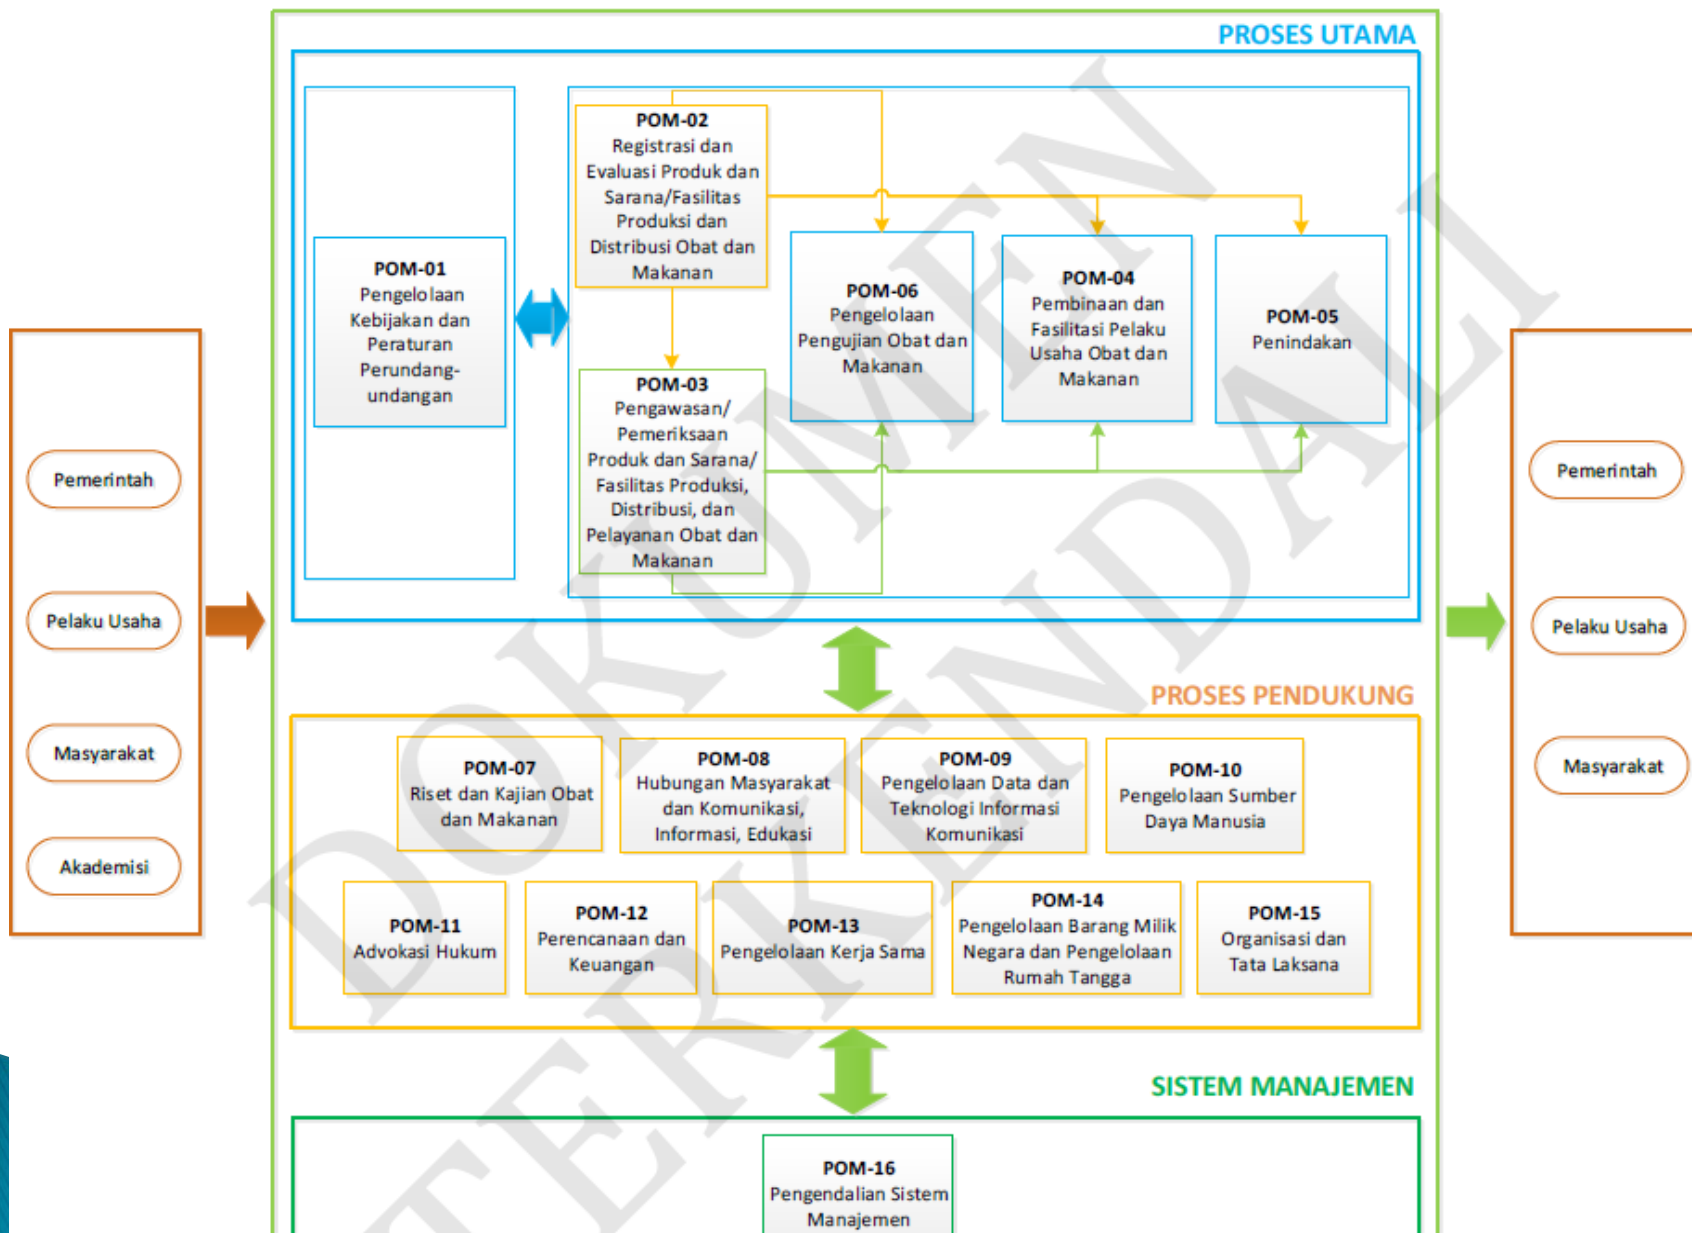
PROSES UTAMA

Pemerintah

Pelaku Usaha

Masyarakat

Akademisi

POM-01
Pengelolaan Kebijakan dan Peraturan Perundang-undangan

POM-02
Registrasi dan Evaluasi Produk dan Sarana/Fasilitas Produksi dan Distribusi Obat dan Makanan

POM-03
Pengawasan/ Pemeriksaan Produk dan Sarana/ Fasilitas Produksi, Distribusi, dan Pelayanan Obat dan Makanan

POM-06
Pengelolaan Pengujian Obat dan Makanan

POM-04
Pembinaan dan Fasilitasi Pelaku Usaha Obat dan Makanan

POM-05
Penindakan

Pemerintah

Pelaku Usaha

Masyarakat

PROSES PENDUKUNG

POM-07
Riset dan Kajian Obat dan Makanan

POM-08
Hubungan Masyarakat dan Komunikasi, Informasi, Edukasi

POM-09
Pengelolaan Data dan Teknologi Informasi Komunikasi

POM-10
Pengelolaan Sumber Daya Manusia

POM-11
Advokasi Hukum

POM-12
Perencanaan dan Keuangan

POM-13
Pengelolaan Kerja Sama

POM-14
Pengelolaan Barang Milik Negara dan Pengelolaan Rumah Tangga

POM-15
Organisasi dan Tata Laksana

SISTEM MANAJEMEN

POM-16
Pengendalian Sistem Manajemen

DOKUMEN TERKENDALI